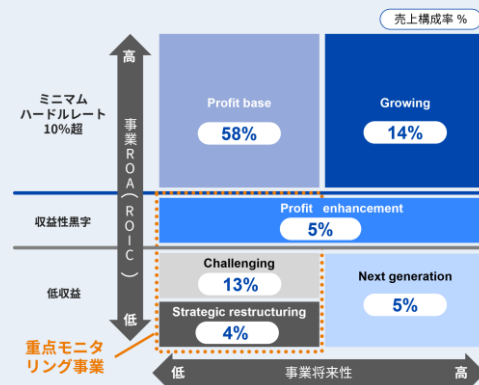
売上構成率 %

高

ミニマム
ハードルレート
10%超

事業ROA（ROIC）

Profit base
58%

Growing
14%

収益性黒字

Profit enhancement
5%

低収益

Challenging
13%

Strategic restructuring
4%

Next generation
5%

低

重点モニタリング事業

低
事業将来性
高